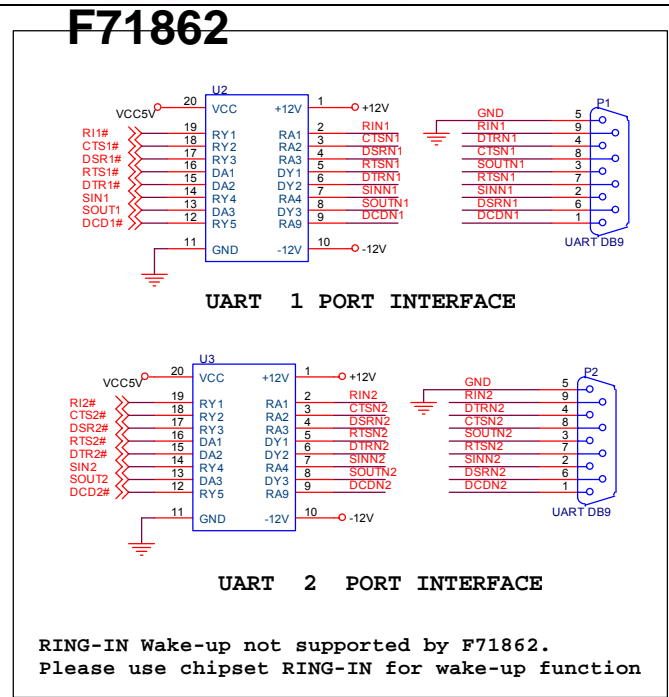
F71862

U2

VCC5V 20 VCC +12V 1 +12V

RI1# 19 RY1 RA1 2 RIN1
CTS1# 18 RY2 RA2 3 CTSN1
DSR1# 17 RY3 RA3 4 DSRN1
RTS1# 16 DA1 DY1 5 RTSN1
DTR1# 15 DA2 DY2 6 DTRN1
SIN1 14 RY4 RA4 7 SINN1
SOUT1 13 DA3 DY3 8 SOUTN1
DCD1# 12 RY5 RA9 9 DCDN1

11 GND -12V 10 -12V

P1
GND 5
RIN1 9
DTRN1 4
CTSN1 8
SOUTN1 3
RTSN1 7
SINN1 2
DSRN1 6
DCDN1 1
UART DB9

UART 1 PORT INTERFACE

U3

VCC5V 20 VCC +12V 1 +12V

RI2# 19 RY1 RA1 2 RIN2
CTS2# 18 RY2 RA2 3 CTSN2
DSR2# 17 RY3 RA3 4 DSRN2
RTS2# 16 DA1 DY1 5 RTSN2
DTR2# 15 DA2 DY2 6 DTRN2
SIN2 14 RY4 RA4 7 SINN2
SOUT2 13 DA3 DY3 8 SOUTN2
DCD2# 12 RY5 RA9 9 DCDN2

11 GND -12V 10 -12V

P2
GND 5
RIN2 9
DTRN2 4
CTSN2 8
SOUTN2 3
RTSN2 7
SINN2 2
DSRN2 6
DCDN2 1
UART DB9

UART 2 PORT INTERFACE

RING-IN Wake-up not supported by F71862.
Please use chipset RING-IN for wake-up function